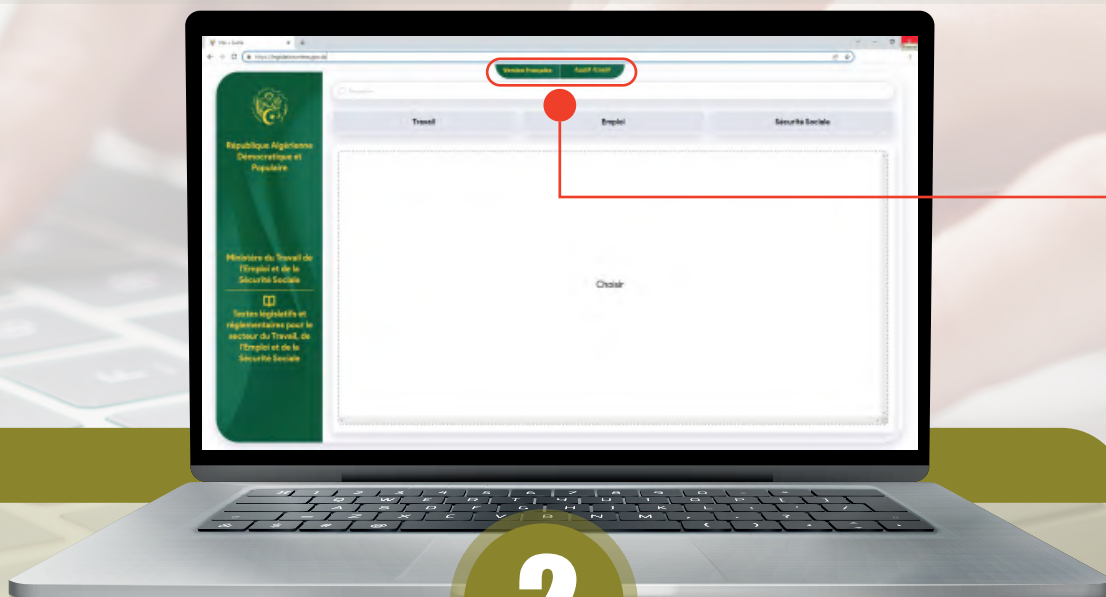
Version Française
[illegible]

République Algérienne Démocratique et Populaire

Ministère du Travail de l'Emploi et de la Sécurité Sociale

Textes législatifs et réglementaires pour le secteur du Travail, de l'Emploi et de la Sécurité Sociale

Travail

Emploi

Sécurité Sociale

Choisir

2